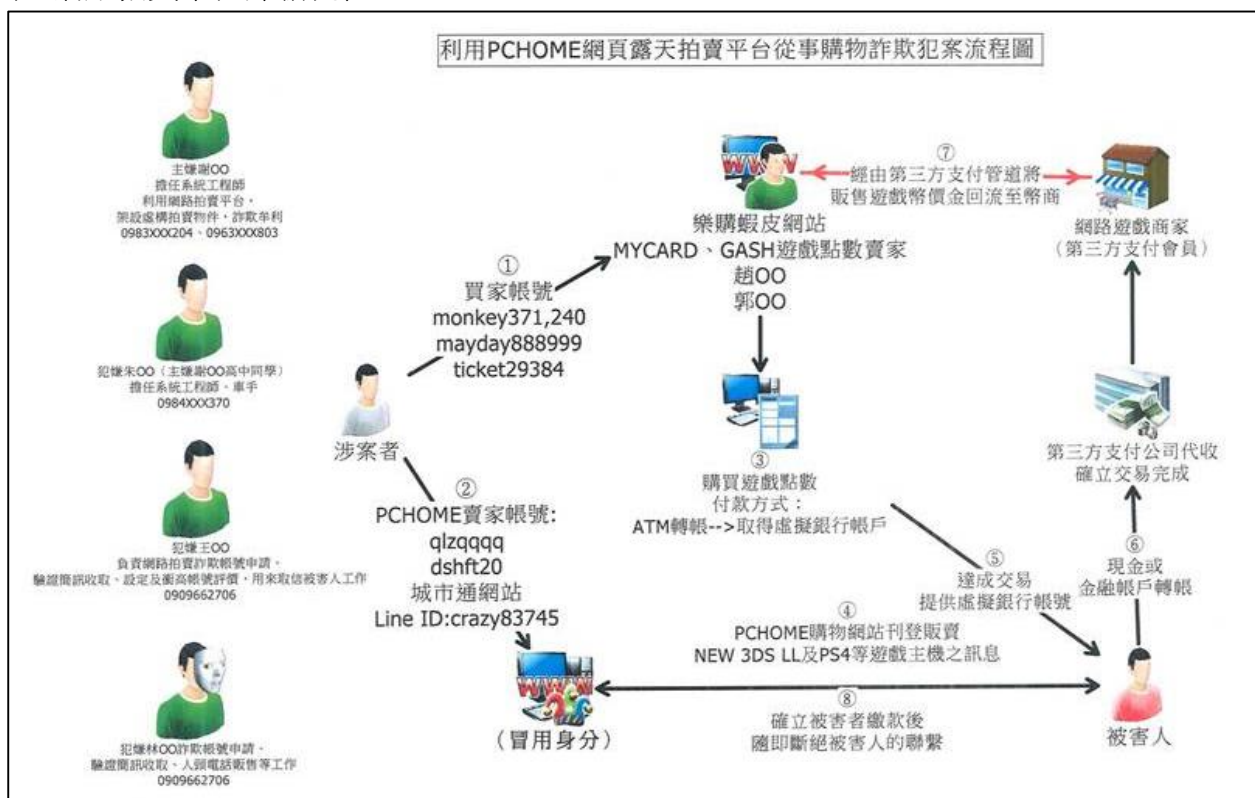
利用PCHOME網頁露天拍賣平台從事購物詐欺犯案流程圖

主嫌謝OO
擔任系統工程師
利用網路拍賣平台，
架設虛構拍賣物件，詐取牟利
0983XXX204、0963XXX803

犯嫌朱OO（主嫌謝OO高中同學）
擔任系統工程師、車手
0984XXX370

犯嫌王OO
負責網路拍賣詐欺帳號申請、
驗證簡訊收取、設定及衝高帳號評價，用來取信被害人工作
0909662706

犯嫌林OO詐欺帳號申請、
驗證簡訊收取、人頭電話販售等工作
0909662706

涉案者

①
買家帳號
monkey371,240
mayday888999
ticket29384

②
PCHOME賣家帳號:
qlzqqqq
dshft20
城市通網站
Line ID:crazy83745

（冒用身分）

樂購蝦皮網站
MYCARD、GASH遊戲點數賣家
趙OO
郭OO

⑦
經由第三方支付管道將
販售遊戲幣價金回流至幣商

網路遊戲商家
（第三方支付會員）

③
購買遊戲點數
付款方式：
ATM轉帳-->取得虛擬銀行帳戶

第三方支付公司代收
確立交易完成

⑥
現金或
金融帳戶轉帳

⑤
達成交易
提供虛擬銀行帳號

④
PCHOME購物網站刊登販賣
NEW 3DS LL及PS4等遊戲主機之訊息

⑧
確立被害者繳款後
隨即斷絕被害人的聯繫

被害人